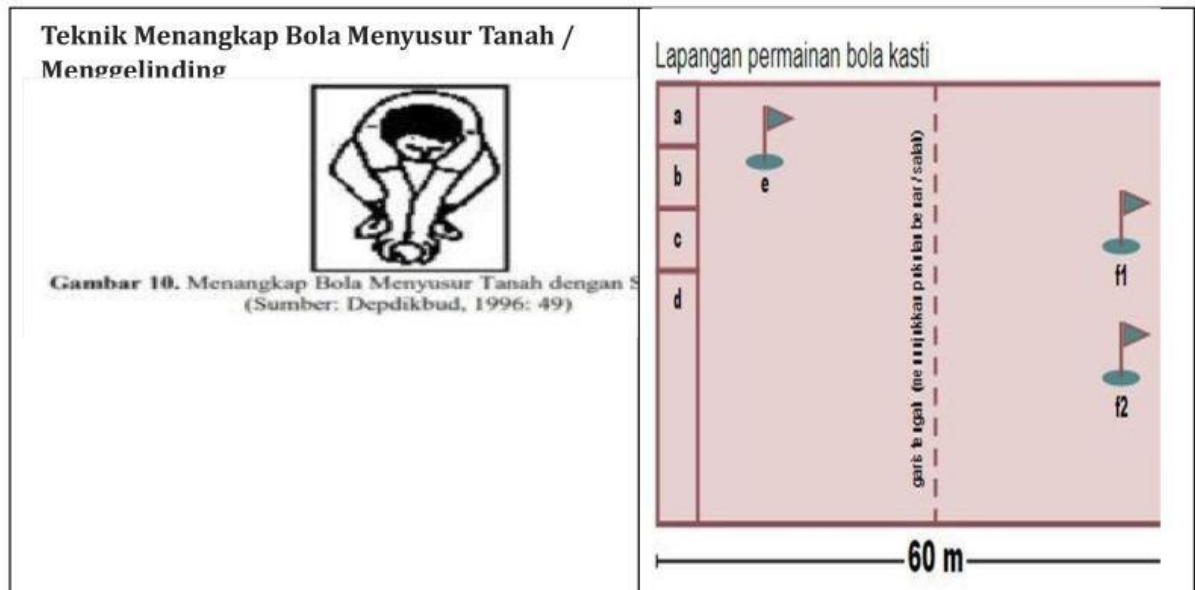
Teknik Menangkap Bola Menyusur Tanah / Menggelinding

Gambar 10. Menangkap Bola Menyusur Tanah dengan S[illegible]
(Sumber: Depdikbud, 1996: 49)

Lapangan permainan bola kasti

a
b
c
d
e
garis tengah (menunjukkan pukulan benar/salah)
f1
f2

60 m